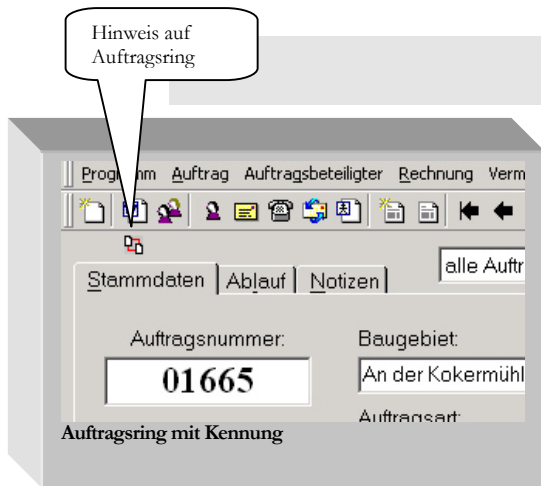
Hinweis auf Auftragsring

Progr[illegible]mm Auftrag Auftragsbeteiligter Rechnung Verm

Stammdaten | Ablauf | Notizen

alle Auftr

Auftragsnummer:

01665

Baugebiet:

An der Kokermühl

Auftragsart:

Auftragsring mit Kennung